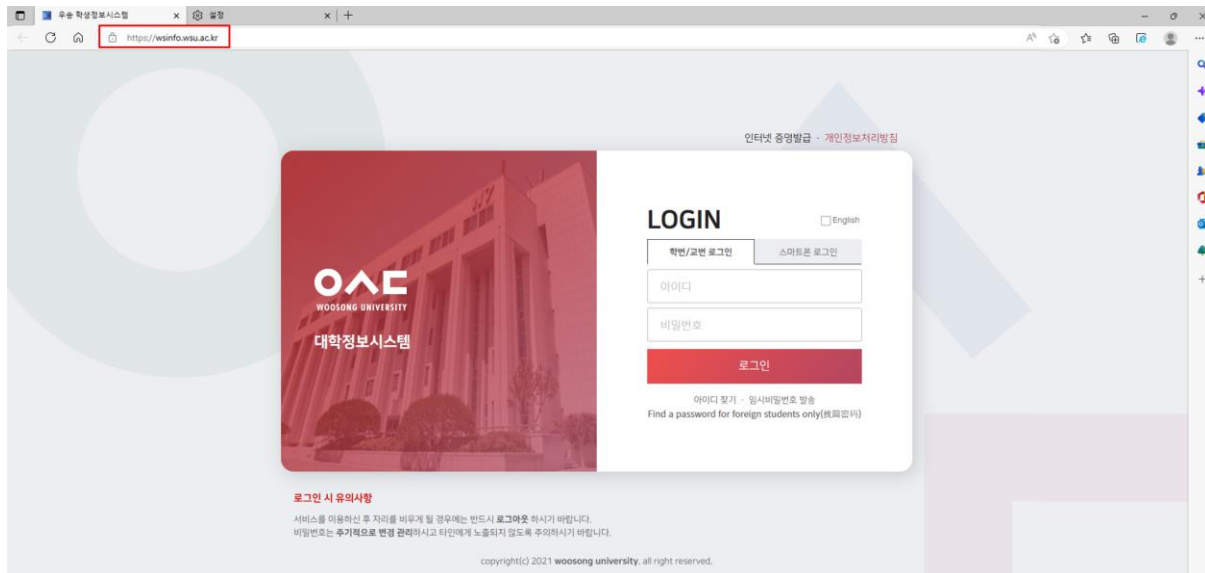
우송 학생정보시스템
설정
https://wsinfo.wsu.ac.kr

인터넷 증명발급 · 개인정보처리방침

WOOSONG UNIVERSITY
대학정보시스템

LOGIN
English
학번/교번 로그인
스마트폰 로그인
아이디
비밀번호
로그인
아이디 찾기 · 임시비밀번호 발송
Find a password for foreign students only(找回密码)

로그인 시 유의사항
서비스를 이용하신 후 자리를 비우게 될 경우에는 반드시 로그아웃 하시기 바랍니다.
비밀번호는 주기적으로 변경 관리하시고 타인에게 노출되지 않도록 주의하시기 바랍니다.

copyright(c) 2021 woosong university. all right reserved.